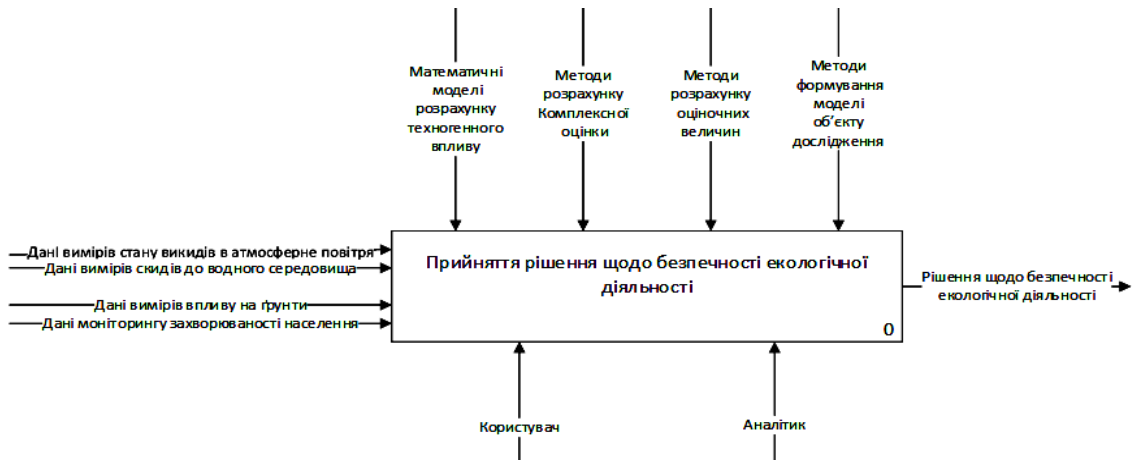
Математичні моделі розрахунку техногенного впливу

Методи розрахунку Комплексної оцінки

Методи розрахунку оціночних величин

Методи формування моделі об'єкту дослідження

Дані вимірів стану викидів в атмосферне повітря
Дані вимірів скидів до водного середовища
Дані вимірів впливу на ґрунти
Дані моніторингу захворюваності населення

Прийняття рішення щодо безпечності екологічної діяльності

0

Рішення щодо безпечності екологічної діяльності

Користувач

Аналітик